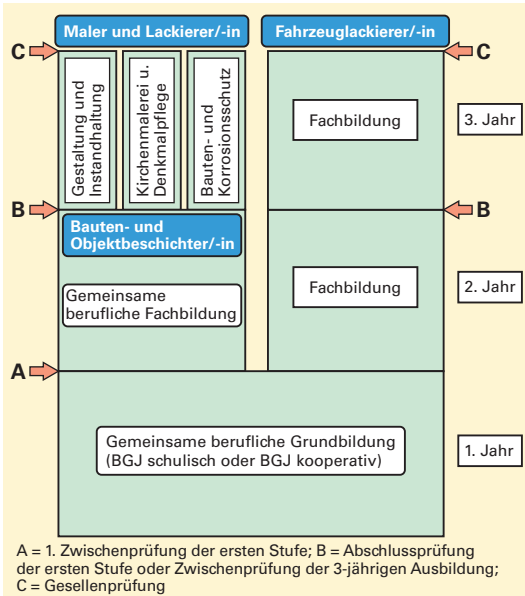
Maler und Lackierer/-in

Fahrzeuglackierer/-in

C

C

Gestaltung und Instandhaltung

Kirchenmalerei u. Denkmalpflege

Bauten- und Korrosionsschutz

Fachbildung

3. Jahr

B

B

Bauten- und Objektbeschichter/-in

Gemeinsame berufliche Fachbildung

Fachbildung

2. Jahr

A

Gemeinsame berufliche Grundbildung (BGJ schulisch oder BGJ kooperativ)

1. Jahr

A = 1. Zwischenprüfung der ersten Stufe; B = Abschlussprüfung der ersten Stufe oder Zwischenprüfung der 3-jährigen Ausbildung; C = Gesellenprüfung